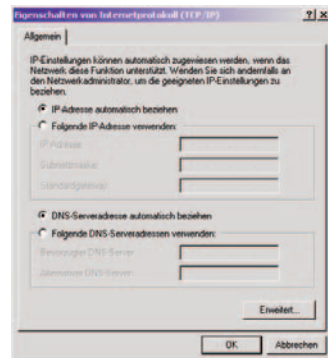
Eigenschaften von Internetprotokoll (TCP/IP)

?|×

Allgemein

IP-Einstellungen können automatisch zugewiesen werden, wenn das Netzwerk diese Funktion unterstützt. Wenden Sie sich andernfalls an den Netzwerkadministrator, um die geeigneten IP-Einstellungen zu beziehen.

IP-Adresse automatisch beziehen

Folgende IP-Adresse verwenden:

IP-Adresse:

Subnetzmaske:

Standardgateway:

DNS-Serveradresse automatisch beziehen

Folgende DNS-Serveradressen verwenden:

Bevorzugter DNS-Server:

Alternativer DNS-Server:

Erweitert...

OK

Abbrechen